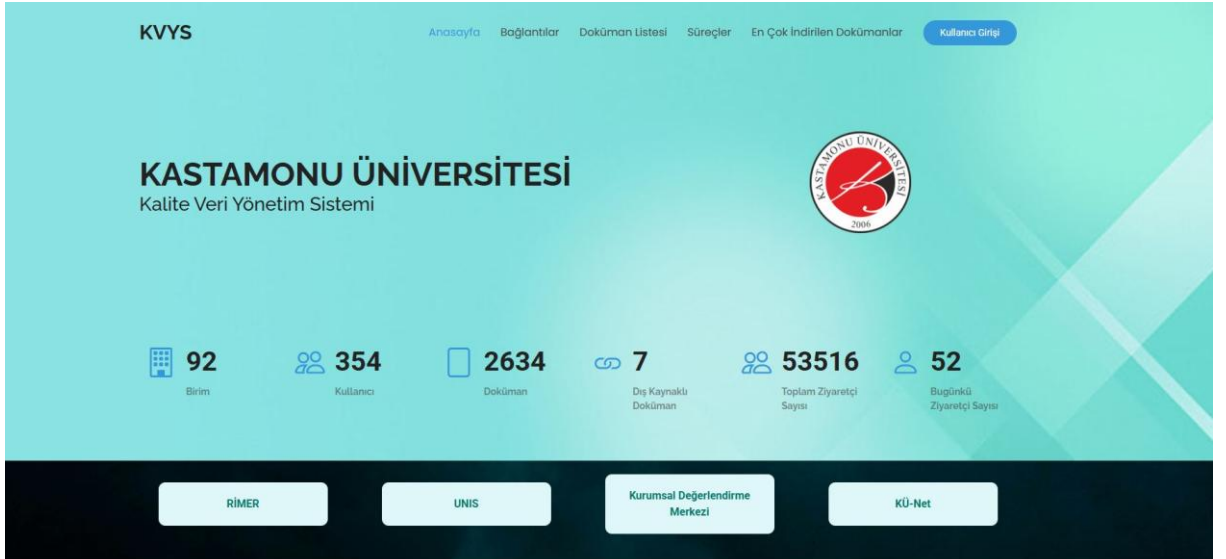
KVYS

Anasayfa Bağlantılar Doküman Listesi Süreçler En Çok İndirilen Dokümanlar Kullanıcı Girişi

KASTAMONU ÜNİVERSİTESİ
Kalite Veri Yönetim Sistemi

KASTAMONU ÜNİVERSİTESİ 2006

92 Birim

354 Kullanıcı

2634 Doküman

7 Dış Kaynaklı Doküman

53516 Toplam Ziyaretçi Sayısı

52 Bugünkü Ziyaretçi Sayısı

RİMER

UNIS

Kurumsal Değerlendirme Merkezi

KÜ-Net